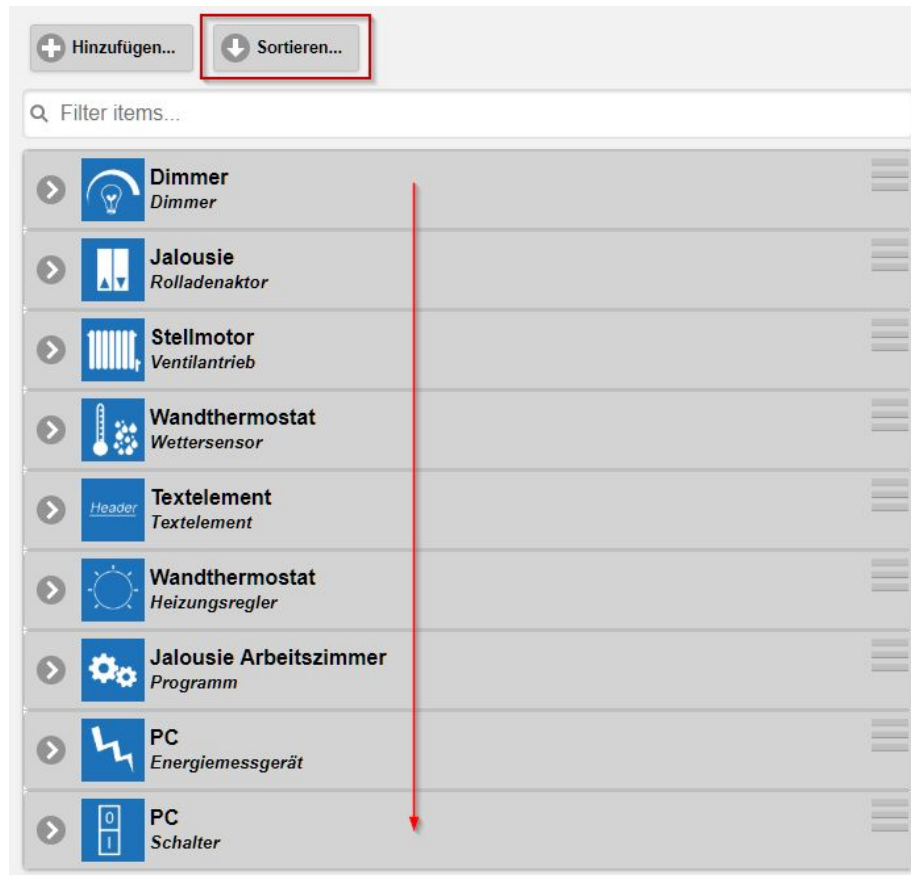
Hinzufügen... Sortieren...

Filter items...

Dimmer
*Dimmer*

Jalousie
*Rolladenaktor*

Stellmotor
*Ventilantrieb*

Wandthermostat
*Wettersensor*

Header
Textelement
*Textelement*

Wandthermostat
*Heizungsregler*

Jalousie Arbeitszimmer
*Programm*

PC
*Energiemessgerät*

0
I
PC
*Schalter*